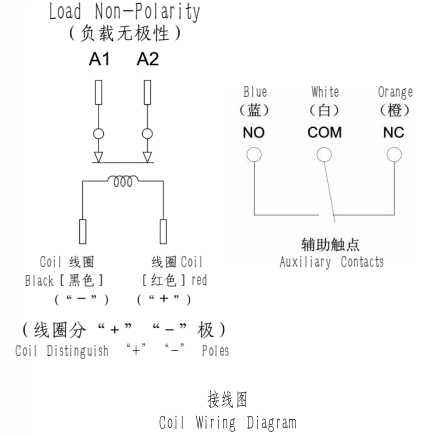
Load Non-Polarity
（负载无极性）
A1 A2

Blue White Orange
（蓝） （白） （橙）
NO COM NC

辅助触点
Auxiliary Contacts

Coil 线圈
Black [黑色]
（"-"）

线圈 Coil
[红色] red
（"+"）

（线圈分"+" "-" 极）
Coil Distinguish "+" "-" Poles

线圈图
Coil Wiring Diagram